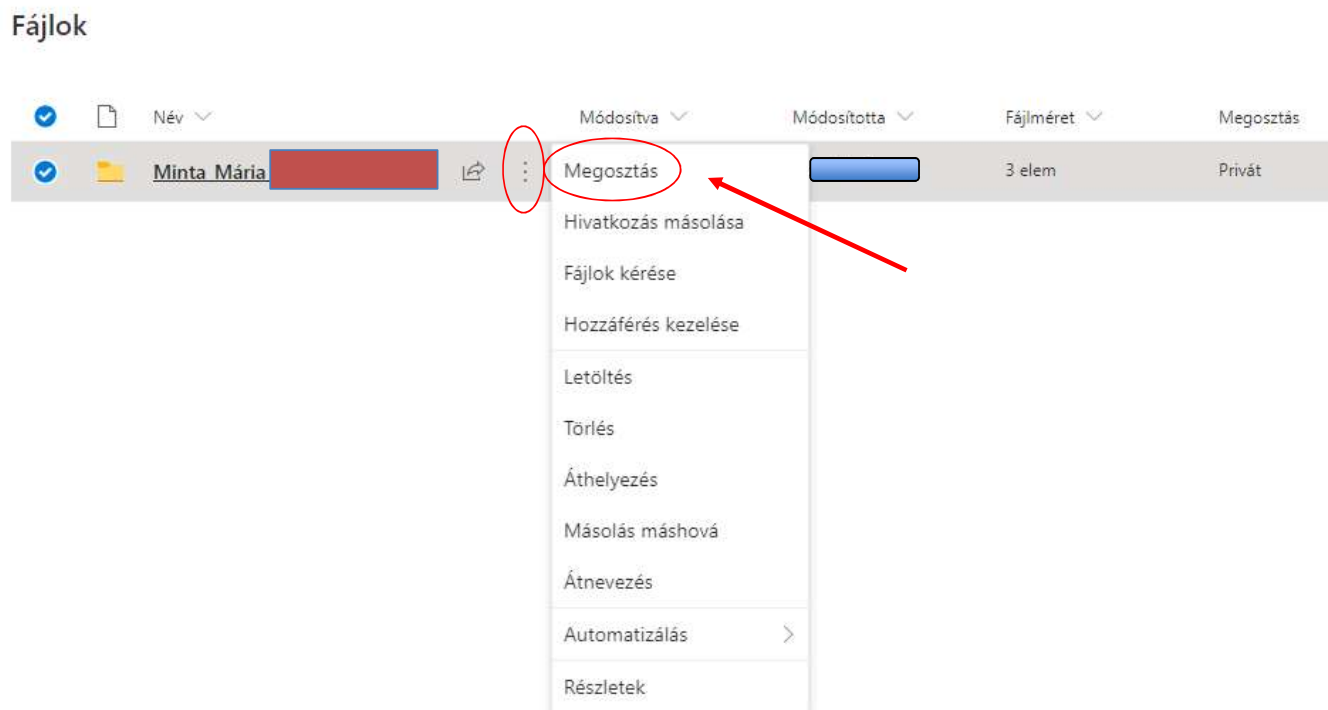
Fájlok

| Név | Módosítva | Módosította | Fájlméret | Megosztás |
|---|---|---|---|---|
| Minta Mária | | | 3 elem | Privát |

Megosztás
Hivatkozás másolása
Fájlok kérése
Hozzáférés kezelése
Letöltés
Törlés
Áthelyezés
Másolás máshová
Átnevezés
Automatizálás
Részletek